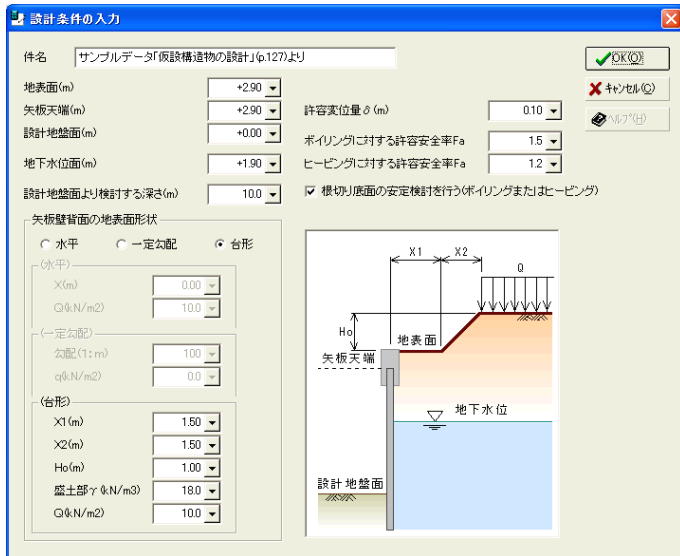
設計条件の入力

件名 サンプルデータ「仮設構造物の設計」(p.127)より

OK(O)
キャンセル(C)
ヘルプ(H)

地表面(m) +2.90
矢板天端(m) +2.90
設計地盤面(m) +0.00
地下水位面(m) +1.90
設計地盤面より検討する深さ(m) 10.0

許容変位量δ(m) 0.10
ボイリングに対する許容安全率Fa 1.5
ヒービングに対する許容安全率Fa 1.2
根切り底面の安定検討を行う(ボイリングまたはヒービング)

矢板壁背面の地表面形状
水平 一定勾配 台形

(水平)
X(m) 0.00
Q(kN/m2) 10.0

(一定勾配)
勾配(1:m) 100
q(kN/m2) 0.0

(台形)
X1(m) 1.50
X2(m) 1.50
Ho(m) 1.00
盛土部γ(kN/m3) 18.0
Q(kN/m2) 10.0

X1 X2
Q
Ho
地表面
矢板天端
地下水位
設計地盤面